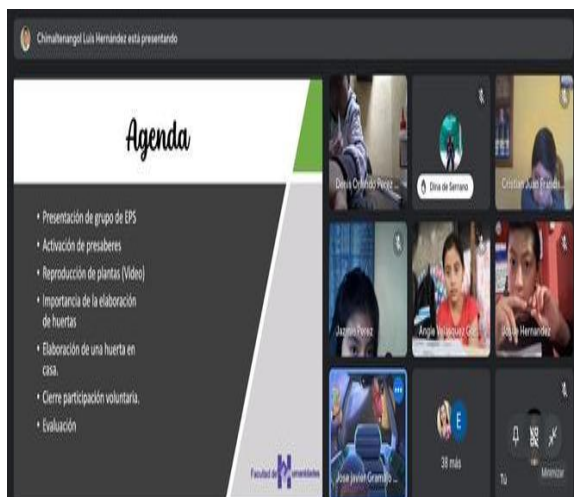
Chimaltenango Luis Hernández está presentando

Agenda

• Presentación de grupo de EPS
• Activación de presaberes
• Reproducción de plantas (Video)
• Importancia de la elaboración de huertas
• Elaboración de una huerta en casa.
• Cierre participación voluntaria.
• Evaluación

Facultad de Humanidades

Dena Orlando Pérez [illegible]
Dina de Serrano
Cristian Juan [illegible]
Jazmín Pérez
Angie Velásquez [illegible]
Josue Hernández
José Javier Gramajo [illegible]
E
38 más
Tú
Minimizar